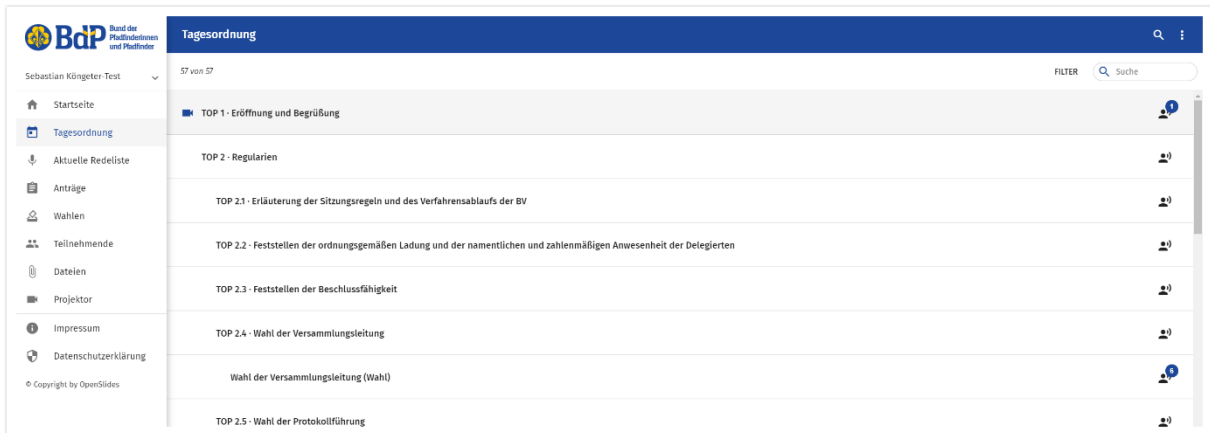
BdP Bund der Pfadfinderinnen und Pfadfinder

Sebastian Köngeter-Test

Startseite
Tagesordnung
Aktuelle Redeliste
Anträge
Wahlen
Teilnehmende
Dateien
Projektor
Impressum
Datenschutzerklärung

© Copyright by OpenSlides

Tagesordnung

57 von 57

FILTER

Suche

TOP 1 · Eröffnung und Begrüßung
1

TOP 2 · Regularien

TOP 2.1 · Erläuterung der Sitzungsregeln und des Verfahrensablaufs der BV

TOP 2.2 · Feststellen der ordnungsgemäßen Ladung und der namentlichen und zahlenmäßigen Anwesenheit der Delegierten

TOP 2.3 · Feststellen der Beschlussfähigkeit

TOP 2.4 · Wahl der Versammlungsleitung

Wahl der Versammlungsleitung (Wahl)
6

TOP 2.5 · Wahl der Protokollführung